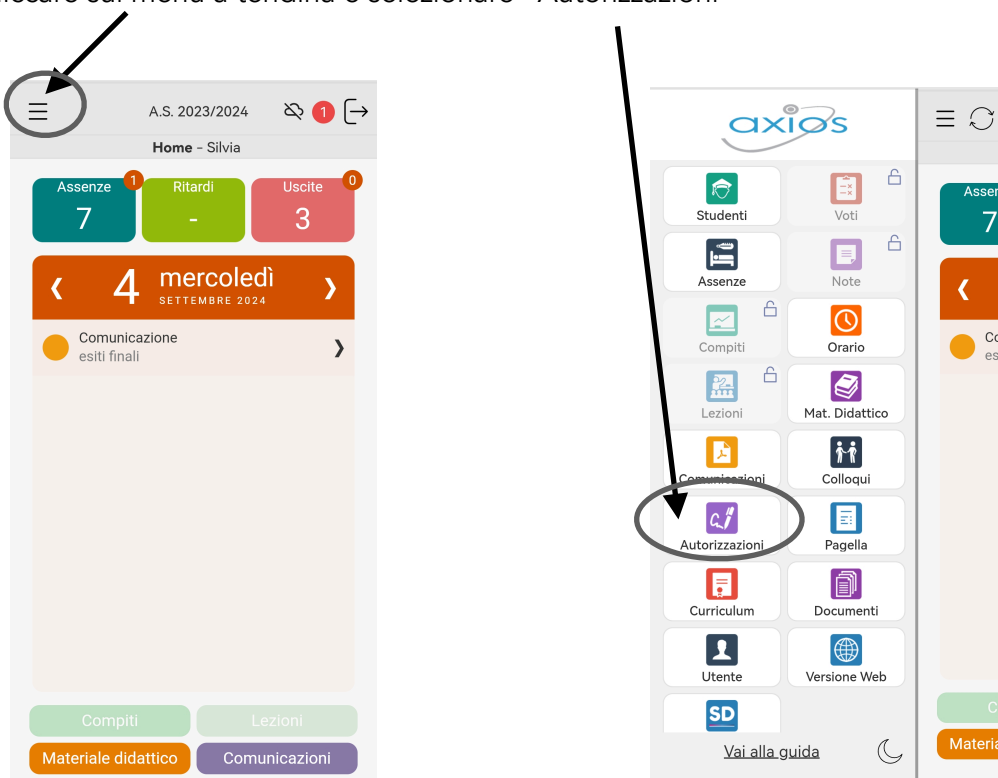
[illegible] sul menù a tendina e selezionare "Autorizzazioni"

A.S. 2023/2024 1

Home - Silvia

Assenze 1 7

Ritardi -

Uscite 0 3

❮ 4 mercoledì SETTEMBRE 2024 ❯

Comunicazione esiti finali ❯

Compiti

Lezioni

Materiale didattico

Comunicazioni

axios

Studenti

Voti

Assenze

Note

Compiti

Orario

Lezioni

Mat. Didattico

Comunicazioni

Colloqui

Autorizzazioni

Pagella

Curriculum

Documenti

Utente

Versione Web

SD

Vai alla guida

Asse 7

❮

Co es

C

Materia